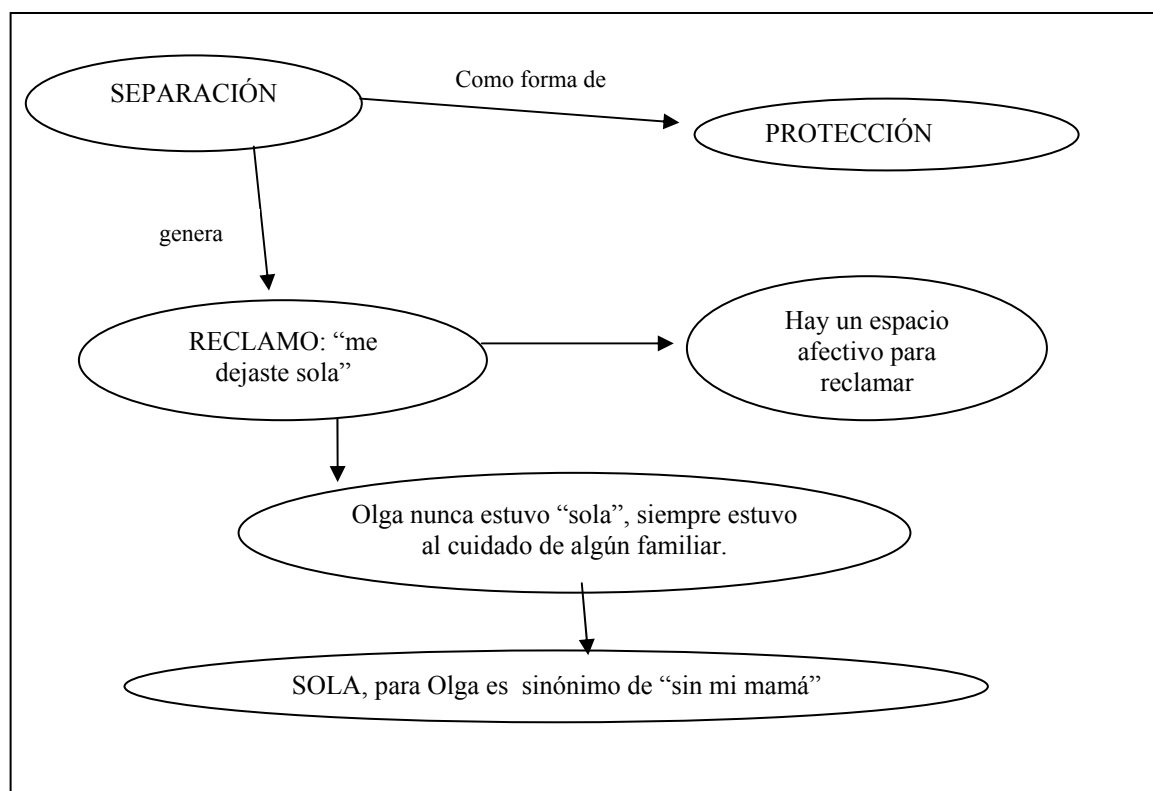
SEPARACIÓN

Como forma de

PROTECCIÓN

genera

RECLAMO: “me dejaste sola”

Hay un espacio afectivo para reclamar

Olga nunca estuvo “sola”, siempre estuvo al cuidado de algún familiar.

SOLA, para Olga es sinónimo de “sin mi mamá”